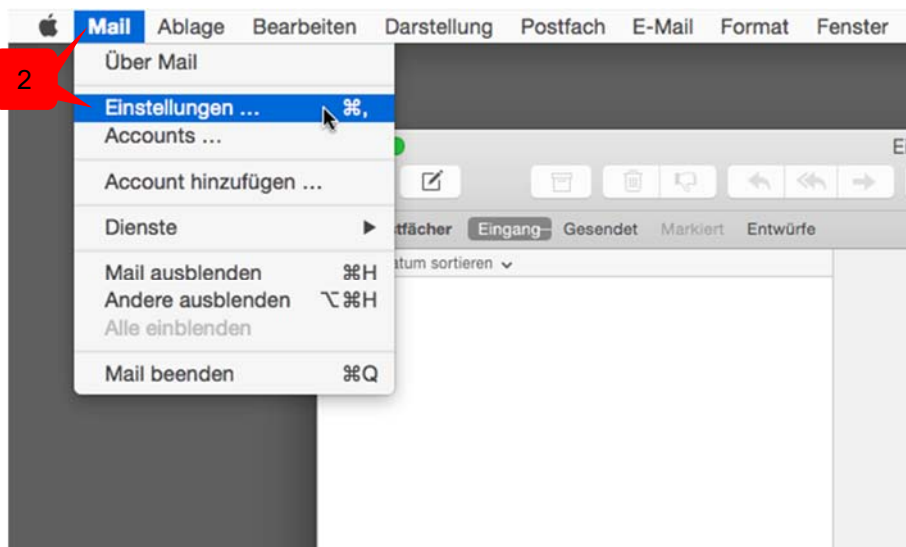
Mail Ablage Bearbeiten Darstellung Postfach E-Mail Format Fenster

2

Über Mail

Einstellungen ... ⌘,
Accounts ...

Account hinzufügen ...

Dienste ▶

Mail ausblenden ⌘H
Andere ausblenden ⌥⌘H
Alle einblenden

Mail beenden ⌘Q

tfächer Eingang Gesendet Markiert Entwürfe

atum sortieren

Ei